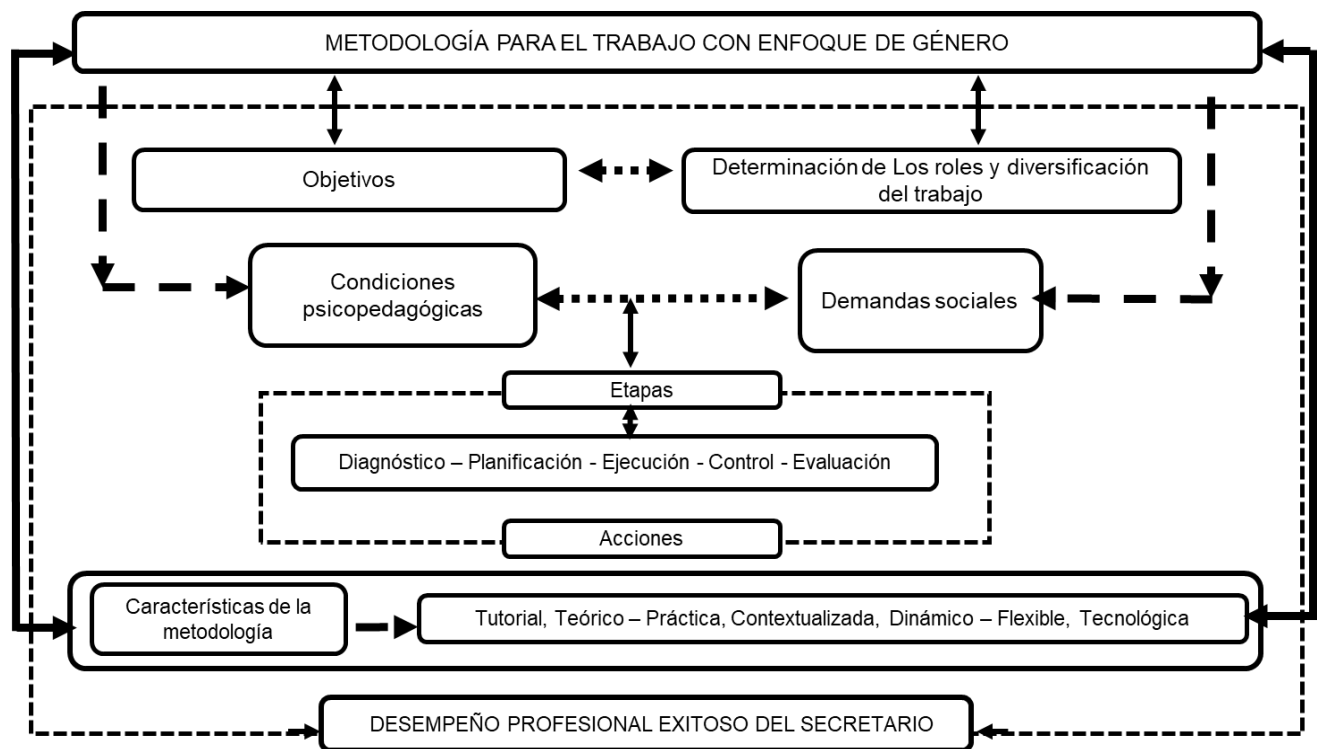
METODOLOGÍA PARA EL TRABAJO CON ENFOQUE DE GÉNERO

Objetivos

Determinación de Los roles y diversificación del trabajo

Condiciones psicopedagógicas

Demandas sociales

Etapas

Diagnóstico – Planificación - Ejecución - Control - Evaluación

Acciones

Características de la metodología

Tutorial, Teórico – Práctica, Contextualizada, Dinámico – Flexible, Tecnológica

DESEMPEÑO PROFESIONAL EXITOSO DEL SECRETARIO